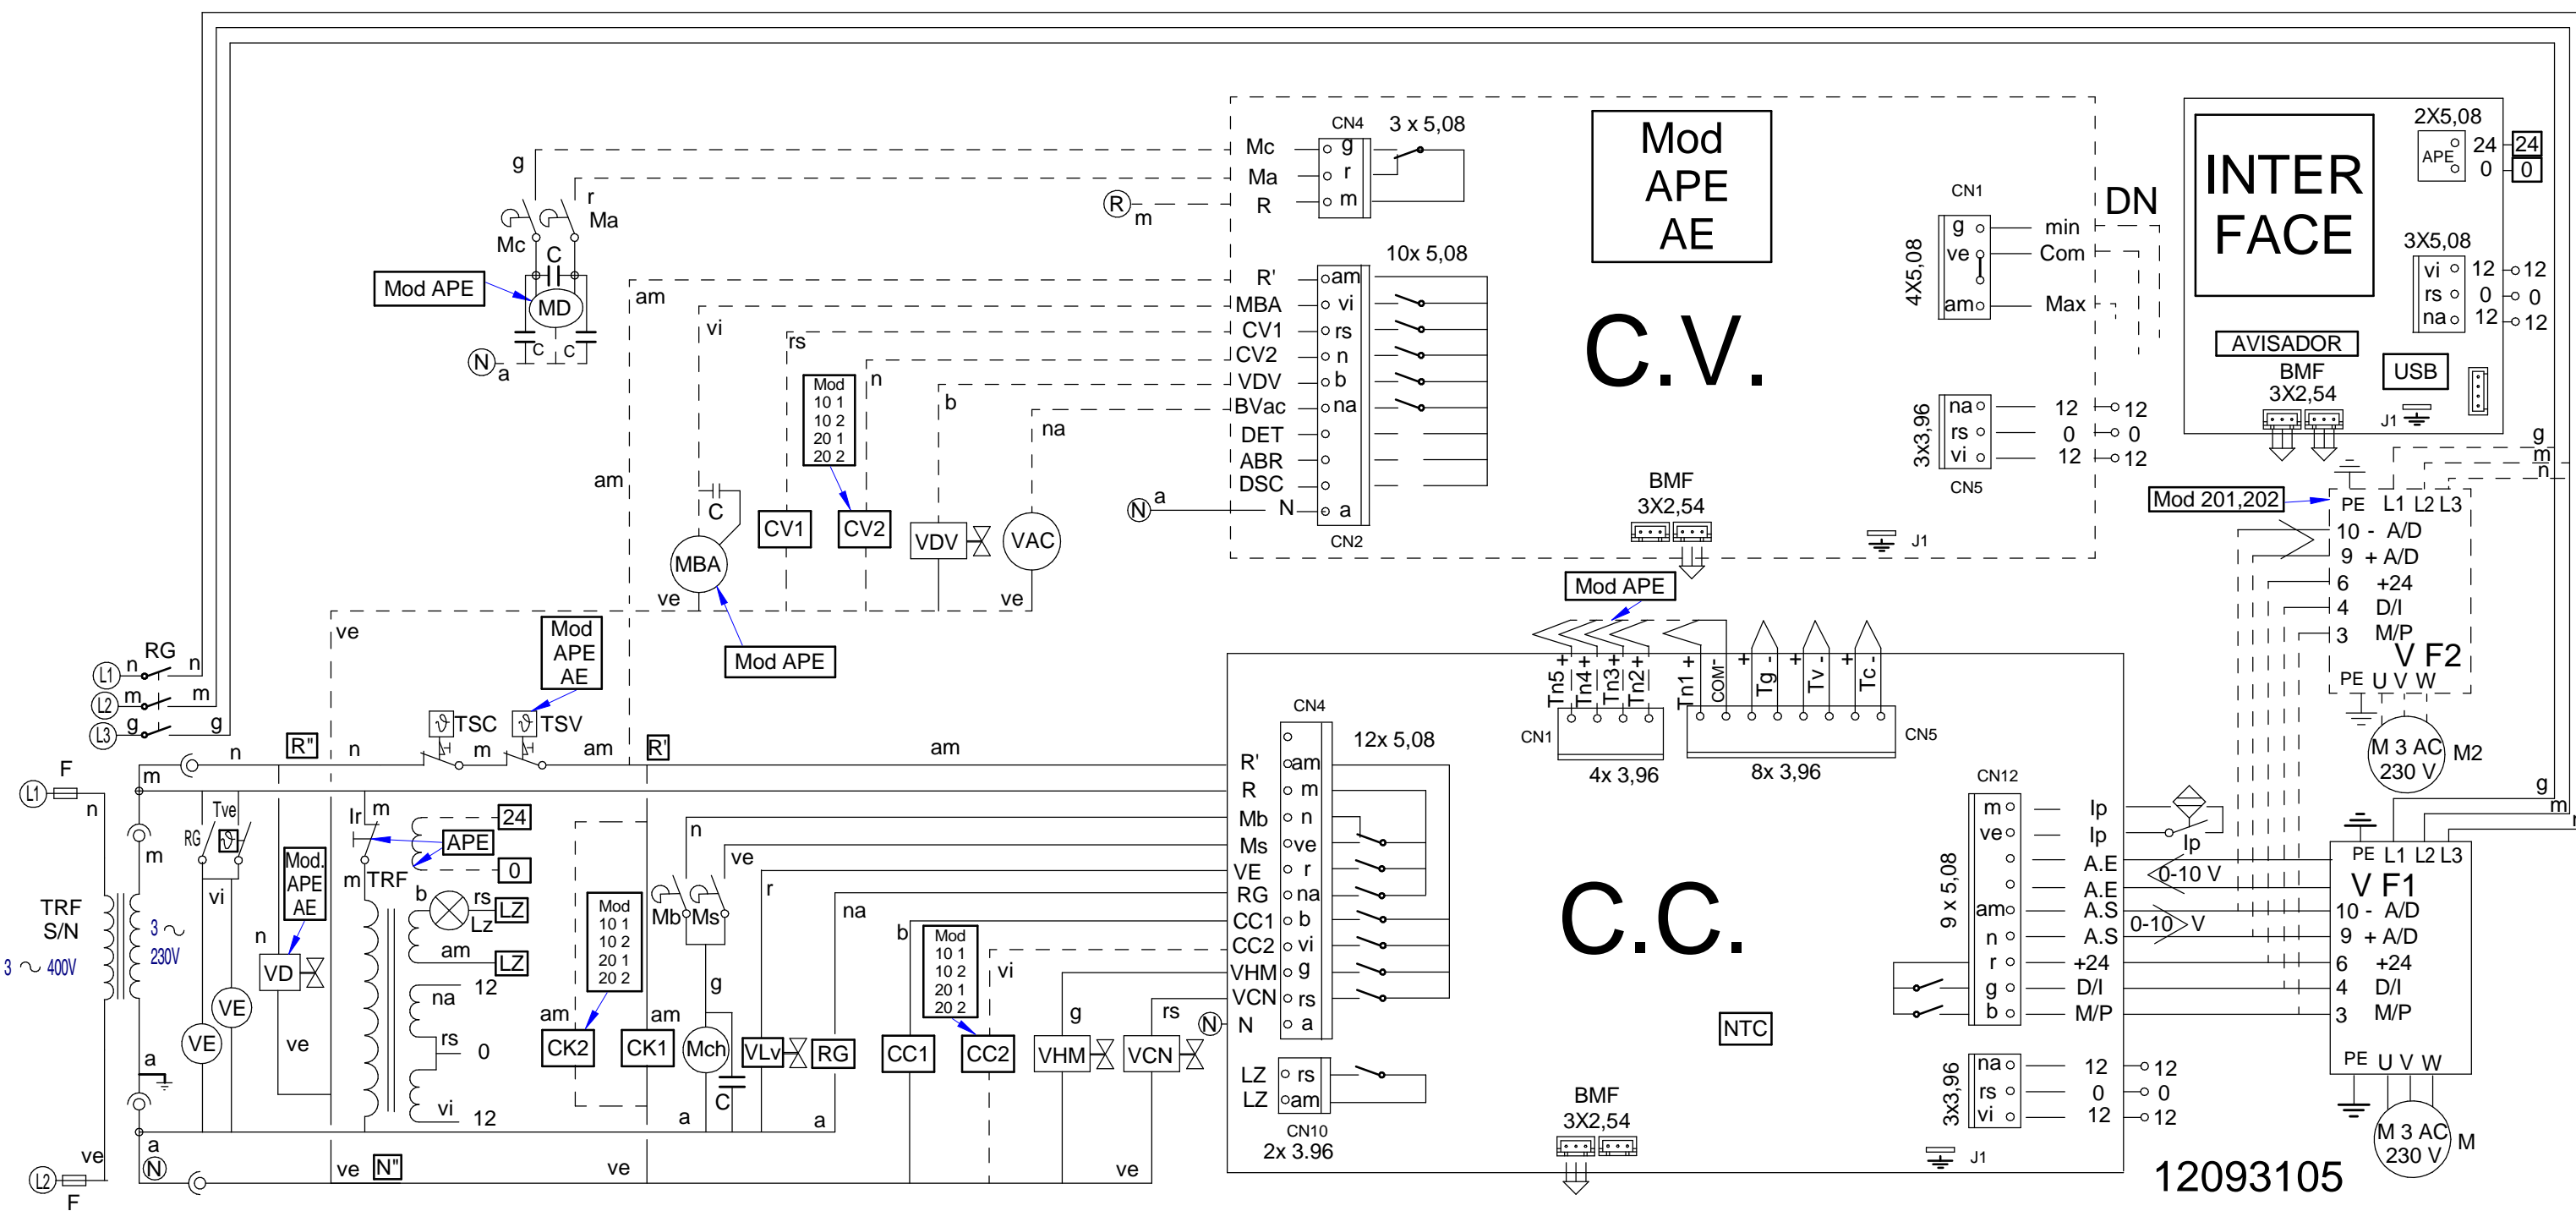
g
r
Ma
Mc
C
Mod APE
MD
c c
N a
CN4 3 x 5,08
Mc g
Ma r
R m
R m
10x 5,08
R' am
MBA vi
CV1 rs
CV2 n
VDV b
BVac na
DET
ABR
DSC
N a
N a
CN2
am
vi
rs
Mod
10 1
10 2
20 1
20 2
n
b
na
am
C
CV1
CV2
VDV
VAC
MBA
ve
ve
Mod APE
Mod
APE
AE
C.V.
CN1
4X5,08
g min
ve Com
am Max
DN
3x3,96
na 12 12
rs 0 0
vi 12 12
CN5
BMF
3X2,54
J1
INTER
FACE
2X5,08
APE 24 24
0 0
3X5,08
vi 12 12
rs 0 0
na 12 12
AVISADOR
BMF
3X2,54
USB
J1
g
m
n
Mod 201,202
PE L1 L2 L3
10 - A/D
9 + A/D
6 +24
4 D/I
3 M/P
V F2
PE U V W
M 3 AC
230 V
M2
ve
Mod APE
L1 n RG n
L2 m m
L3 g g
Mod
APE
AE
TSC
TSV
n
R''
n
m
am
R'
am
L1 F
n
m
TRF
S/N
$3 \sim 400V$
$3 \sim$
230V
m
RG
Tve
vi
Mod.
APE
AE
n
VD
VE
VE
ve
a
a
N
L2 F
ve
ve
N''
ve
Ir m
APE
24
0
m TRF
b
rs
Lz
LZ
am
LZ
na
12
rs
0
vi
12
Mod
10 1
10 2
20 1
20 2
am
CK2
am
CK1
n
ve
Mb Ms
r
g
Mch
C
VLv
RG
a
na
b
Mod
10 1
10 2
20 1
20 2
vi
CC1
CC2
g
VHM
rs
VCN
N
a
ve
CN4
12x 5,08
R' am
R m
Mb n
Ms ve
VE r
RG na
CC1 b
CC2 vi
VHM g
VCN rs
N a
LZ rs
LZ am
CN10
2x 3.96
C.C.
CN1
Tn5 + Tn4 + Tn3 + Tn2 + Tn1 + COM- + Tg - + Tv - + Tc -
4x 3,96
8x 3,96
CN5
NTC
BMF
3X2,54
J1
CN12
9 x 5,08
m Ip
ve Ip
A.E
A.E
am A.S
n A.S
r +24
g D/I
b M/P
Ip
0-10 V
0-10 V
3x3,96
na 12 12
rs 0 0
vi 12 12
PE L1 L2 L3
V F1
10 - A/D
9 + A/D
6 +24
4 D/I
3 M/P
PE U V W
M 3 AC
230 V
M
g
m
n
12093105